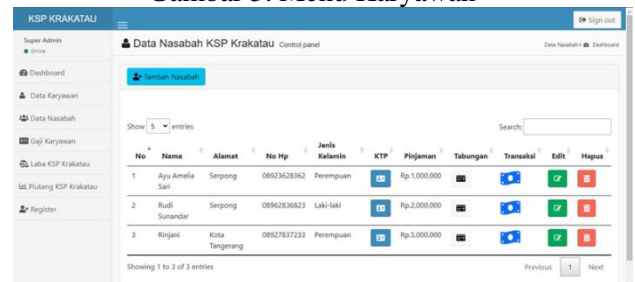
Gambar 5. Menu Karyawan

KSP KRAKATAU

Sign out

Super Admin
Online

Dashboard
Data Karyawan
Data Nasabah
Gaji Karyawan
Laba KSP Krakatau
Piutang KSP Krakatau
Register

Data Nasabah KSP Krakatau Control panel

Data Nasabah > Dashboard

Tambah Nasabah

Show 5 entries

Search:

| No | Nama | Alamat | No Hp | Jenis Kelamin | KTP | Pinjaman | Tabungan | Transaksi | Edit | Hapus |
|---|---|---|---|---|---|---|---|---|---|---|
| 1 | Ayu Amelia Sari | Serpong | 08923628362 | Perempuan | | Rp.1,000,000 | | | | |
| 2 | Rudi Sunandar | Serpong | 08962836823 | Laki-laki | | Rp.2,000,000 | | | | |
| 3 | Rinjani | Kota Tangerang | 08927837233 | Perempuan | | Rp.5,000,000 | | | | |

Showing 1 to 3 of 3 entries

Previous 1 Next